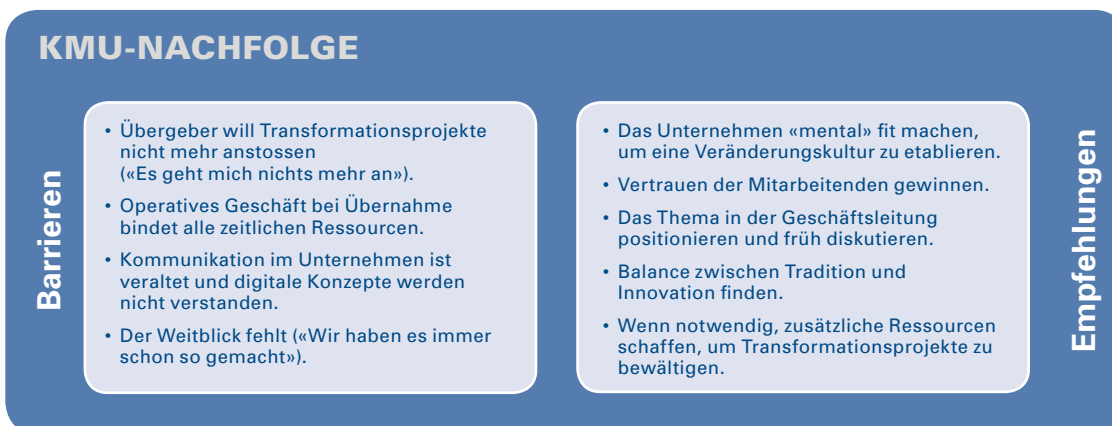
KMU-NACHFOLGE

Barrieren

• Übergeber will Transformationsprojekte nicht mehr anstossen («Es geht mich nichts mehr an»).
• Operatives Geschäft bei Übernahme bindet alle zeitlichen Ressourcen.
• Kommunikation im Unternehmen ist veraltet und digitale Konzepte werden nicht verstanden.
• Der Weitblick fehlt («Wir haben es immer schon so gemacht»).

• Das Unternehmen «mental» fit machen, um eine Veränderungskultur zu etablieren.
• Vertrauen der Mitarbeitenden gewinnen.
• Das Thema in der Geschäftsleitung positionieren und früh diskutieren.
• Balance zwischen Tradition und Innovation finden.
• Wenn notwendig, zusätzliche Ressourcen schaffen, um Transformationsprojekte zu bewältigen.

Empfehlungen